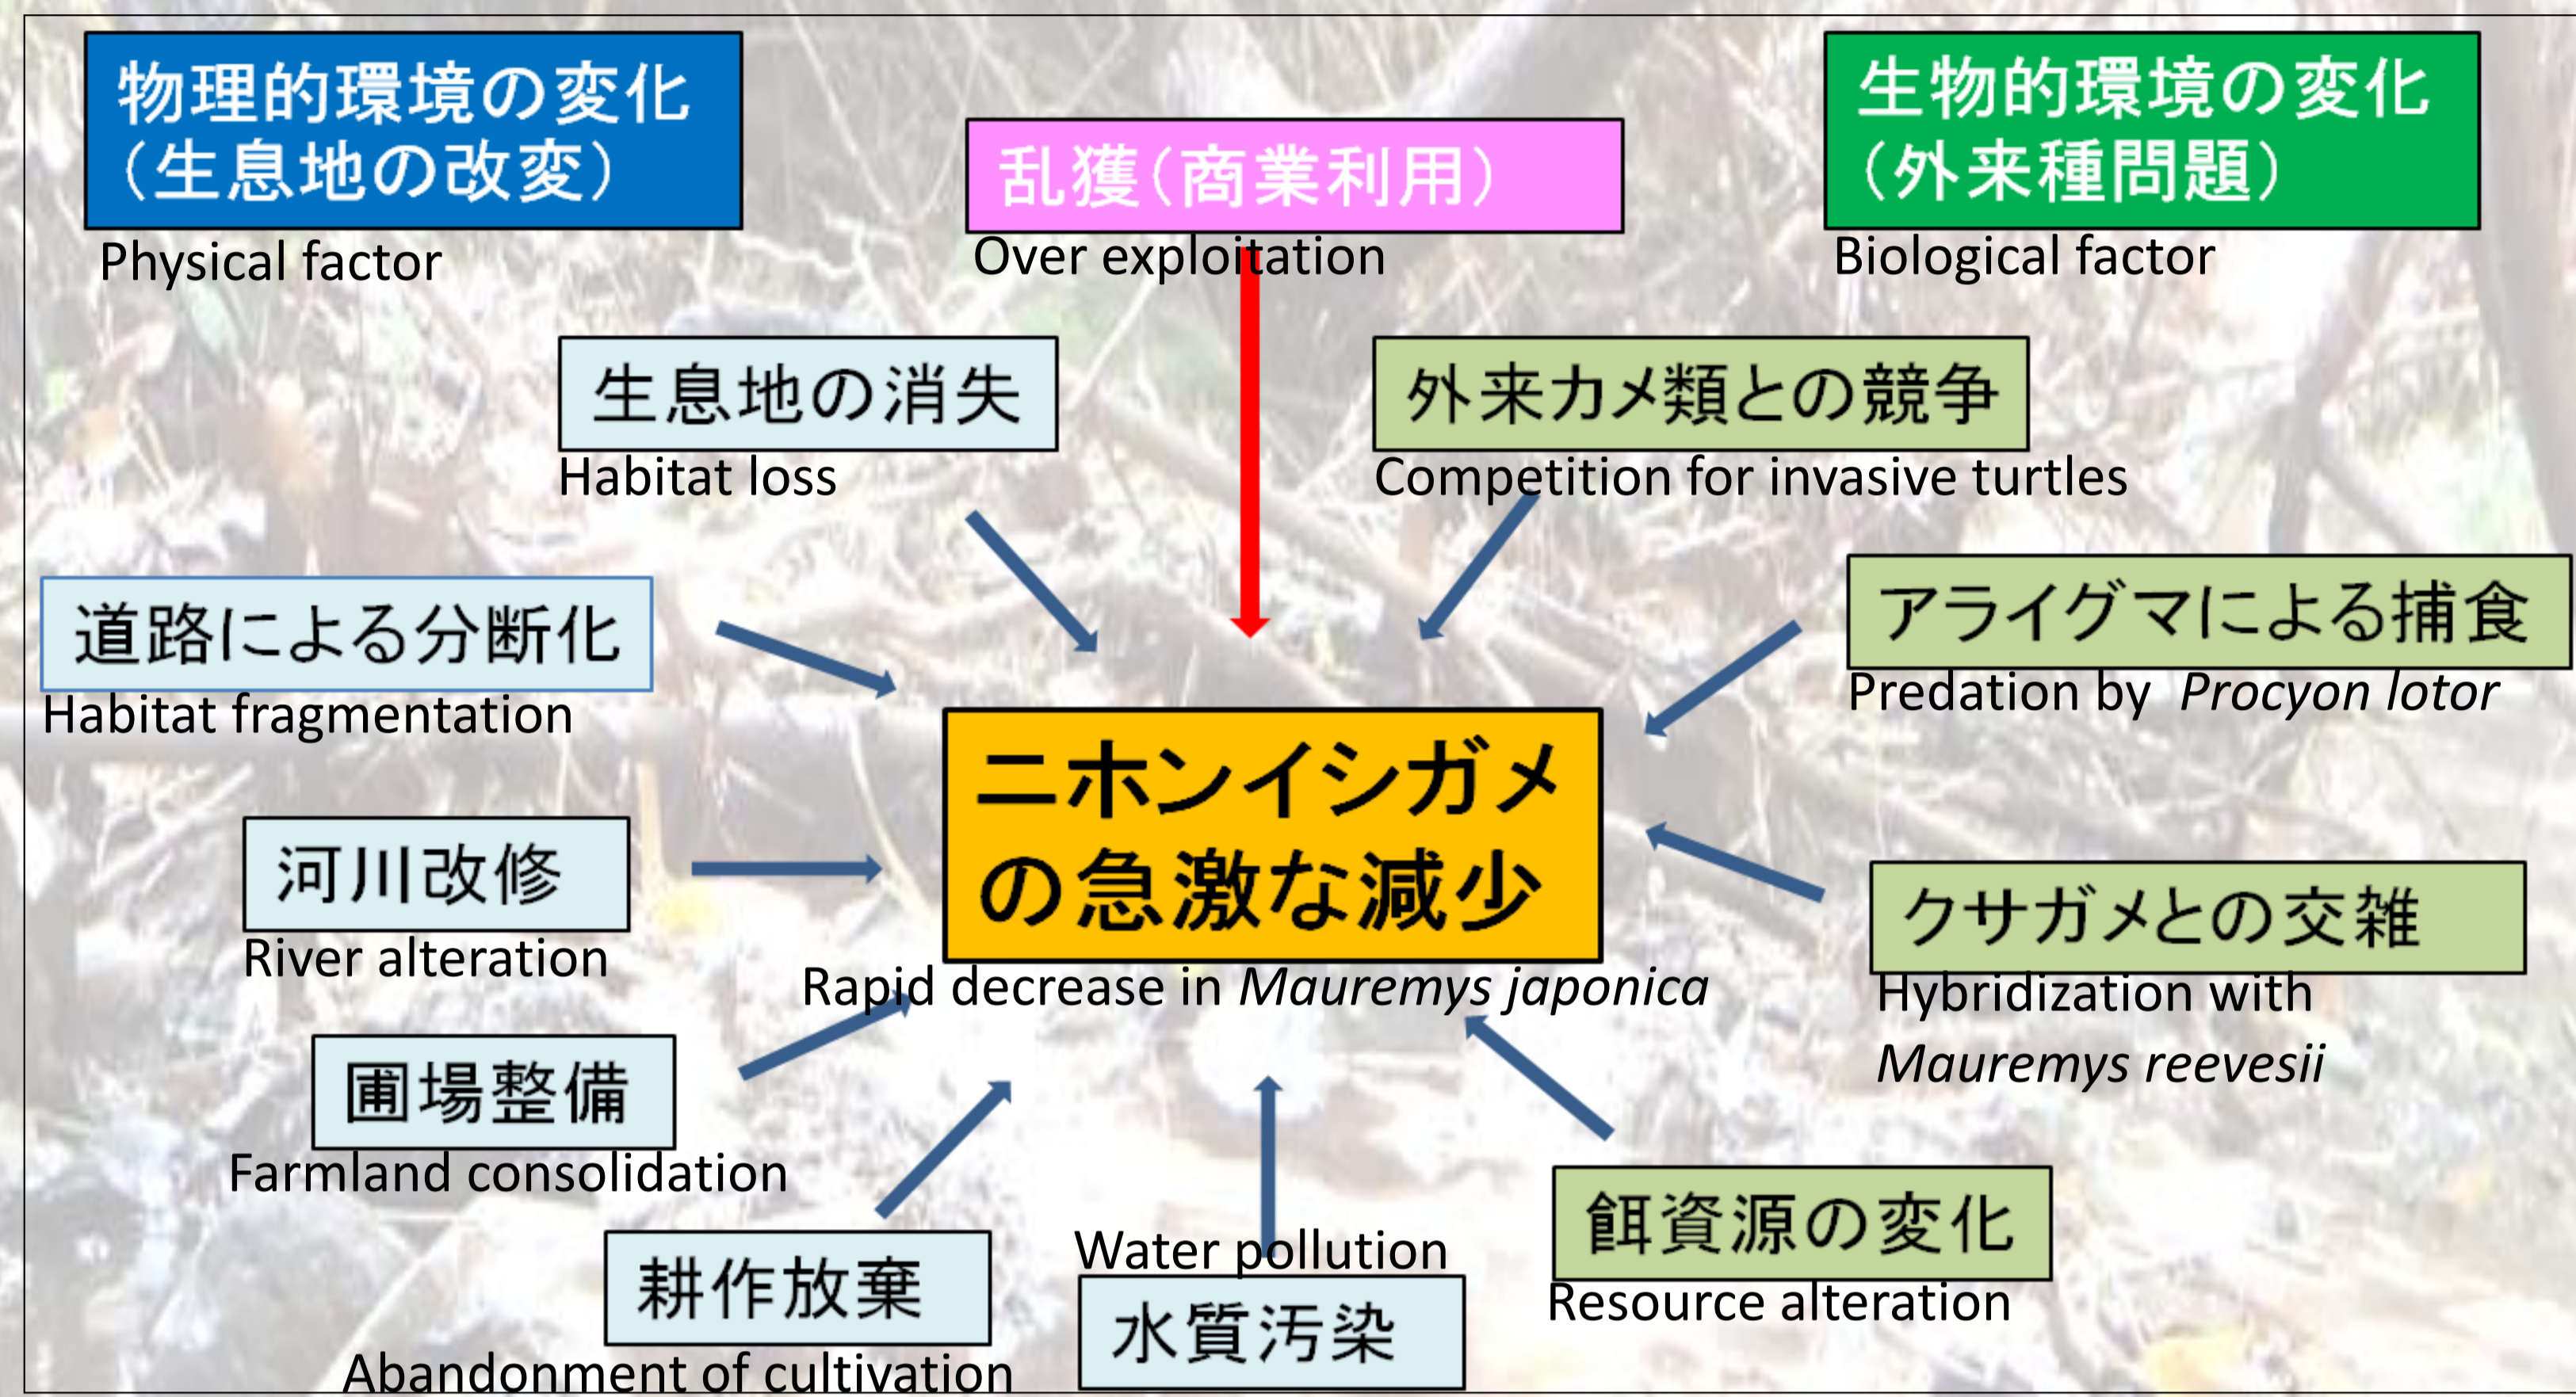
物理的環境の変化（生息地の改変）
Physical factor

乱獲（商業利用）
Over exploitation

生物的環境の変化（外来種問題）
Biological factor

生息地の消失
Habitat loss

外来カメ類との競争
Competition for invasive turtles

道路による分断化
Habitat fragmentation

アライグマによる捕食
Predation by *Procyon lotor*

ニホンイシガメの急激な減少
Rapid decrease in *Mauremys japonica*

河川改修
River alteration

クサガメとの交雑
Hybridization with *Mauremys reevesii*

圃場整備
Farmland consolidation

耕作放棄
Abandonment of cultivation

Water pollution
水質汚染

餌資源の変化
Resource alteration